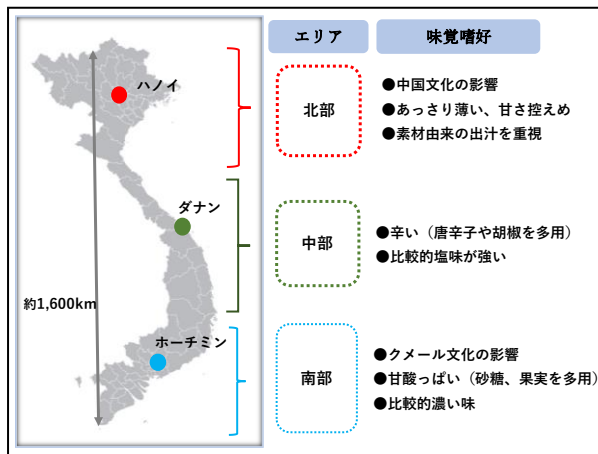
ハノイ

ダナン

約1,600km

ホーチミン

| エリア | 味覚嗜好 |
|---|---|
| 北部 | ●中国文化の影響<br>●あっさり薄い、甘さ控えめ<br>●素材由来の出汁を重視 |
| 中部 | ●辛い（唐辛子や胡椒を多用）<br>●比較的塩味が強い |
| 南部 | ●クメール文化の影響<br>●甘酸っぱい（砂糖、果実を多用）<br>●比較的濃い味 |